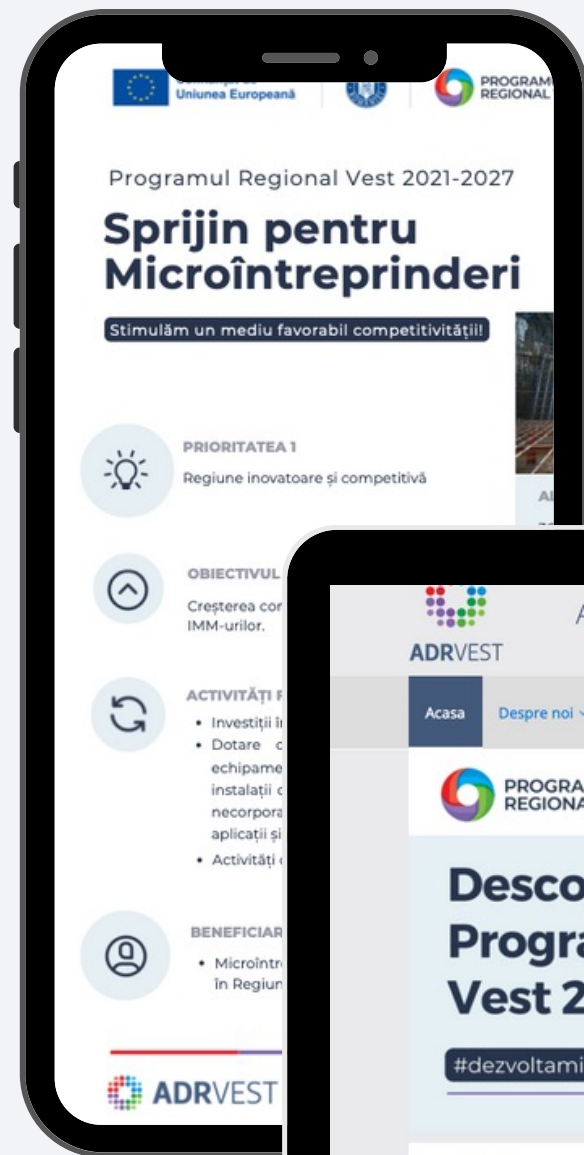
Uniunea Europeană

PROGRAM
REGIONAL

Programul Regional Vest 2021-2027

Sprijin pentru Microîntreprinderi

Stimulăm un mediu favorabil competitivității!

PRIORITATEA 1
Regiune inovatoare și competitivă

OBIECTIVUL
Creșterea cor
IMM-urilor.

ACTIVITĂȚI F
• Investiții î
• Dotare c
echipame
instalații c
necorpora
aplicații și
• Activități

BENEFICIAR
• Microîntr
în Regiun

ADRVEST

ADRVEST

Acasa Despre noi

PROGRA
REGIONA

Desco
Progra
Vest 2

#dezvoltami